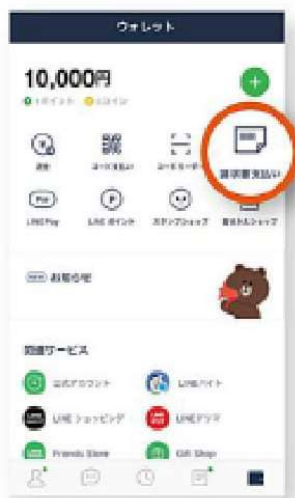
ウォレット

10,000円

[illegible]ポイント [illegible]コイン

+

送金

コード支払い

コードリーダー

請求書支払い

LINE Pay

LINE ポイント

スタンプショップ

着せかえショップ

NEW お知らせ

関連サービス

公式アカウント

LINEバイト

LINEショッピング

LINEデリマ

Friends Store

Gift Shop